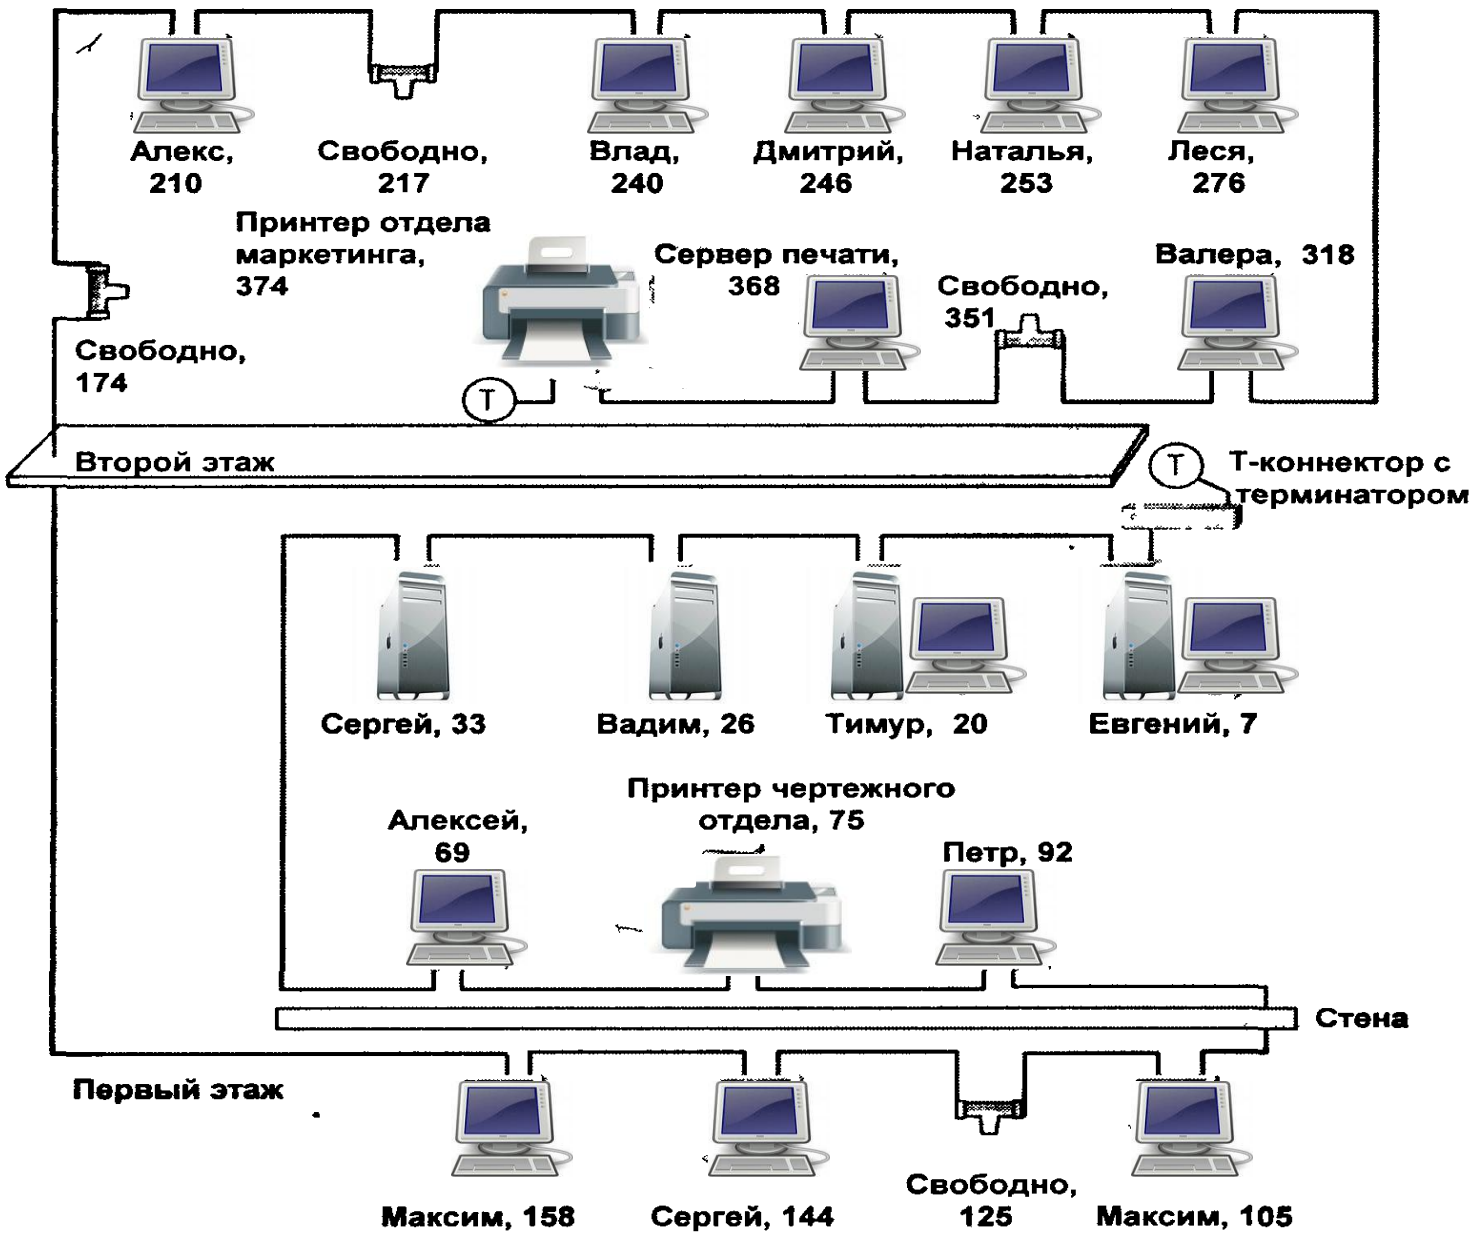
Алекс, 210

Свободно, 217

Влад, 240

Дмитрий, 246

Наталья, 253

Леся, 276

Принтер отдела маркетинга, 374

Сервер печати, 368

Валера, 318

Свободно, 351

Свободно, 174

T

Второй этаж

T

T-коннектор с терминатором

Сергей, 33

Вадим, 26

Тимур, 20

Евгений, 7

Принтер чертежного отдела, 75

Алексей, 69

Петр, 92

Стена

Первый этаж

Максим, 158

Сергей, 144

Свободно, 125

Максим, 105